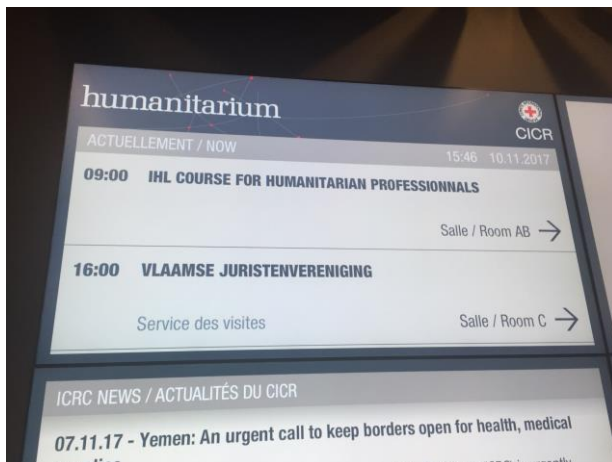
humanitarium

CICR

ACTUELLEMENT / NOW

15:46 10.11.2017

09:00 IHL COURSE FOR HUMANITARIAN PROFESSIONNALS

Salle / Room AB →

16:00 VLAAMSE JURISTENVERENIGING

Service des visites

Salle / Room C →

ICRC NEWS / ACTUALITÉS DU CICR

07.11.17 - Yemen: An urgent call to keep borders open for health, medical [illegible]